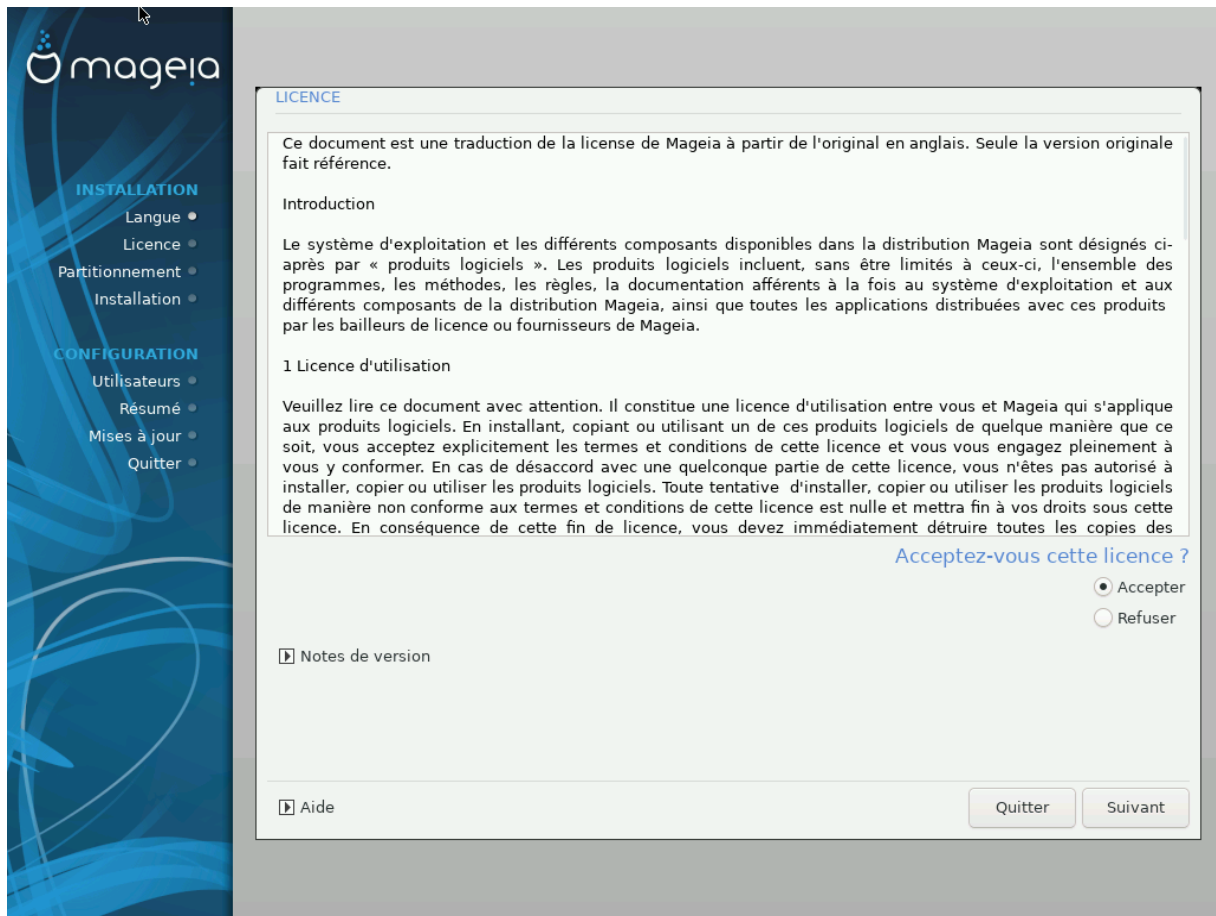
mageia

INSTALLATION
Langue
Licence
Partitionnement
Installation

CONFIGURATION
Utilisateurs
Résumé
Mises à jour
Quitter

LICENCE

Ce document est une traduction de la license de Mageia à partir de l'original en anglais. Seule la version originale fait référence.

Introduction

Le système d'exploitation et les différents composants disponibles dans la distribution Mageia sont désignés ci-après par « produits logiciels ». Les produits logiciels incluent, sans être limités à ceux-ci, l'ensemble des programmes, les méthodes, les règles, la documentation afférents à la fois au système d'exploitation et aux différents composants de la distribution Mageia, ainsi que toutes les applications distribuées avec ces produits par les bailleurs de licence ou fournisseurs de Mageia.

1 Licence d'utilisation

Veuillez lire ce document avec attention. Il constitue une licence d'utilisation entre vous et Mageia qui s'applique aux produits logiciels. En installant, copiant ou utilisant un de ces produits logiciels de quelque manière que ce soit, vous acceptez explicitement les termes et conditions de cette licence et vous vous engagez pleinement à vous y conformer. En cas de désaccord avec une quelconque partie de cette licence, vous n'êtes pas autorisé à installer, copier ou utiliser les produits logiciels. Toute tentative d'installer, copier ou utiliser les produits logiciels de manière non conforme aux termes et conditions de cette licence est nulle et mettra fin à vos droits sous cette licence. En conséquence de cette fin de licence, vous devez immédiatement détruire toutes les copies des

Acceptez-vous cette licence ?
Accepter
Refuser

Notes de version

Aide

Quitter
Suivant